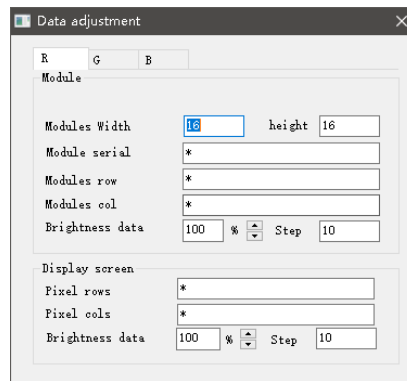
Data adjustment

R G B

Module

Modules Width 16 height 16

Module serial *

Modules row *

Modules col *

Brightness data 100 % Step 10

Display screen

Pixel rows *

Pixel cols *

Brightness data 100 % Step 10